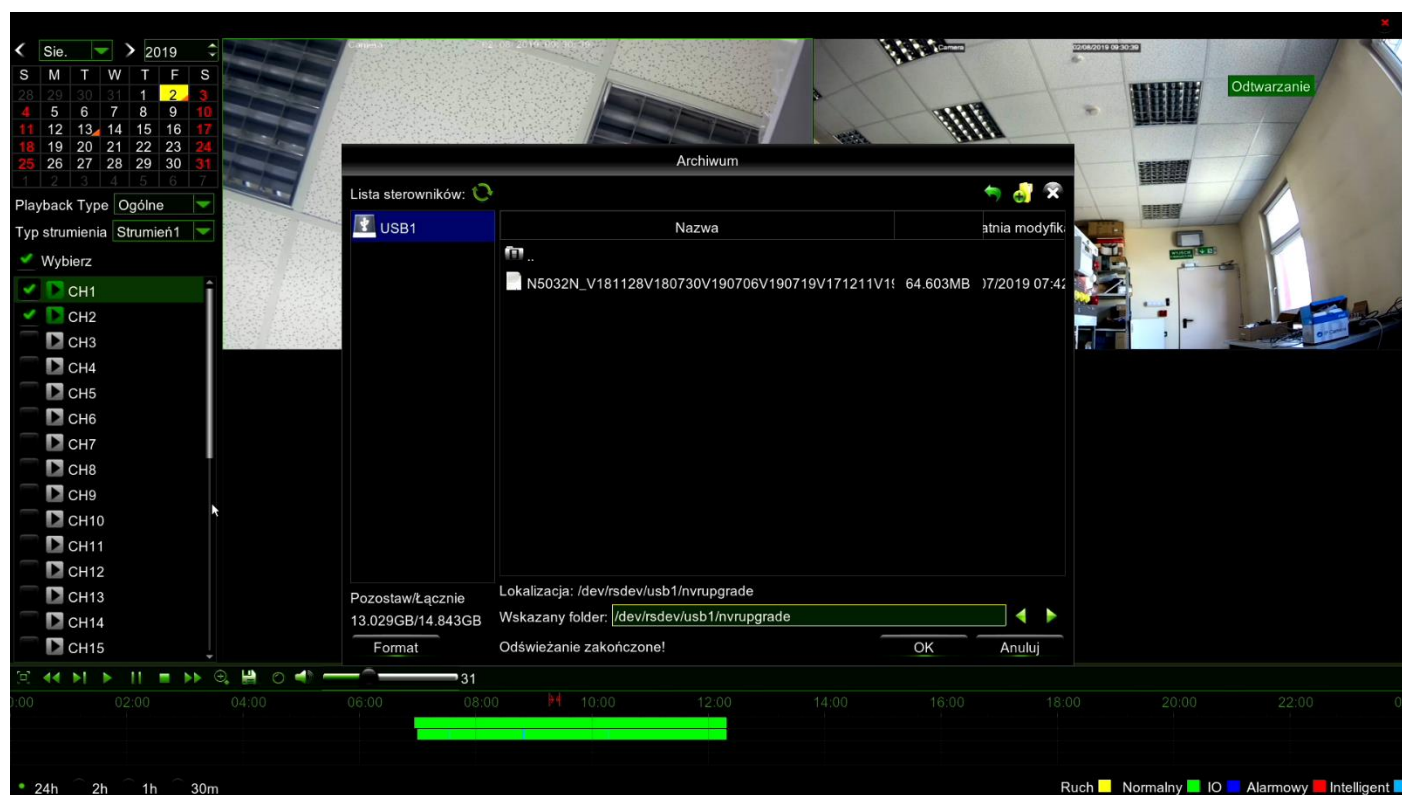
Sie. 2019

| S | M | T | W | T | F | S |
|---|---|---|---|---|---|---|
| 28 | 29 | 30 | 31 | 1 | 2 | 3 |
| 4 | 5 | 6 | 7 | 8 | 9 | 10 |
| 11 | 12 | 13 | 14 | 15 | 16 | 17 |
| 18 | 19 | 20 | 21 | 22 | 23 | 24 |
| 25 | 26 | 27 | 28 | 29 | 30 | 31 |
| 1 | 2 | 3 | 4 | 5 | 6 | 7 |

Playback Type Ogólne
Typ strumienia Strumień1
Wybierz
CH1
CH2
CH3
CH4
CH5
CH6
CH7
CH8
CH9
CH10
CH11
CH12
CH13
CH14
CH15

Odtwarzanie

Archiwum
Lista sterowników:
USB1
Nazwa
atnia modyfik
..
N5032N_V181128V180730V190706V190719V171211V1! 64.603MB )7/2019 07:4
Pozostaw/Łącznie
13.029GB/14.843GB
Format
Lokalizacja: /dev/rsdev/usb1/nvrupgrade
Wskazany folder: /dev/rsdev/usb1/nvrupgrade
Odświeżanie zakończone!
OK
Anuluj

31
0:00 02:00 04:00 06:00 08:00 10:00 12:00 14:00 16:00 18:00 20:00 22:00
24h 2h 1h 30m
Ruch Normalny IO Alarmowy Intelligent